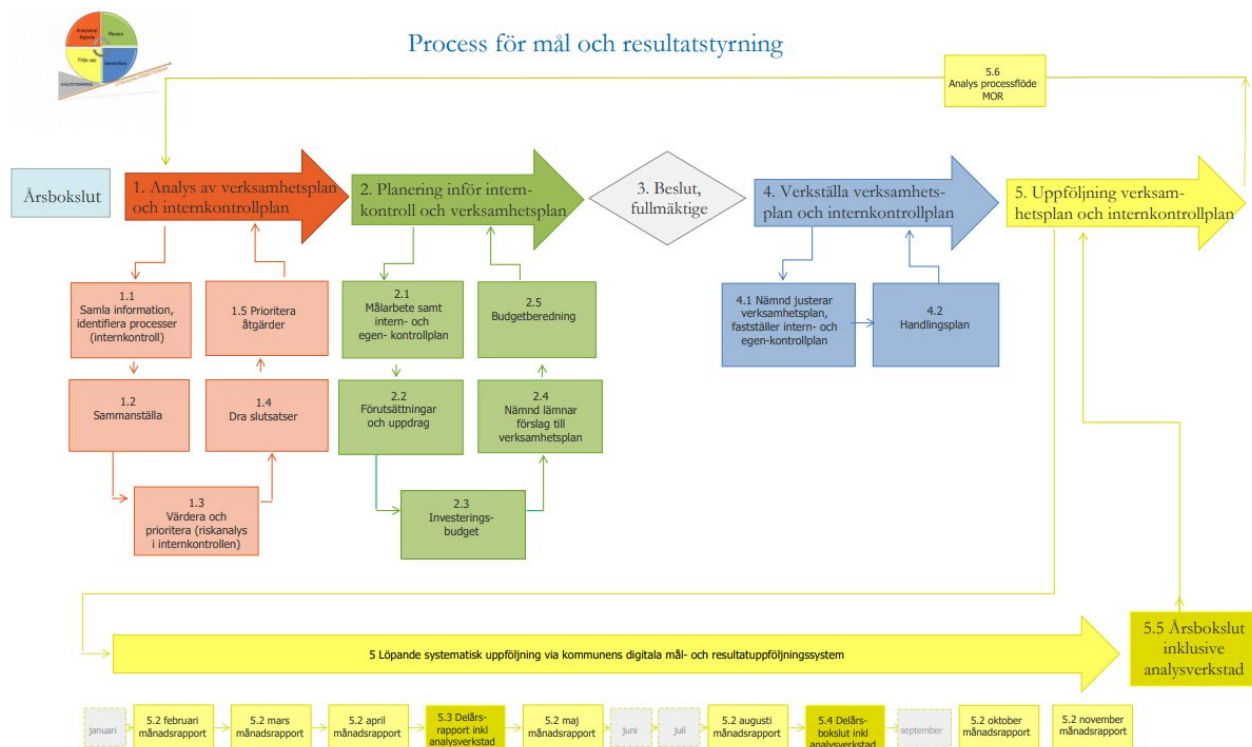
Analysera Bedöma
Planera
Följa upp
Genomföra

Process för mål och resultatstyrning

5.6
Analys processflöde MOR

Årsbokslut

1. Analys av verksamhetsplan och internkontrollplan

2. Planering inför internkontroll och verksamhetsplan

3. Beslut, fullmäktige

4. Verkställa verksamhetsplan och internkontrollplan

5. Uppföljning verksamhetsplan och internkontrollplan

1.1
Samla information, identifiera processer (internkontroll)

1.5 Prioritera åtgärder

1.2
Sammanställa

1.4
Dra slutsatser

1.3
Värdera och prioritera (riskanalys i internkontrollen)

2.1
Målarbete samt intern- och egen- kontrollplan

2.5
Budgetberedning

2.2
Förutsättningar och uppdrag

2.4
Nämnd lämnar förslag till verksamhetsplan

2.3
Investeringsbudget

4.1 Nämnd justerar verksamhetsplan, fastställer intern- och egen-kontrollplan

4.2
Handlingsplan

5 Löpande systematisk uppföljning via kommunens digitala mål- och resultatuppföljningssystem

5.5 Årsbokslut inklusive analysverkstad

januari
5.2 februari månadsrapport
5.2 mars månadsrapport
5.2 april månadsrapport
5.3 Delårsrapport inkl analysverkstad
5.2 maj månadsrapport
juni
juli
5.2 augusti månadsrapport
5.4 Delårsbokslut inkl analysverkstad
september
5.2 oktober månadsrapport
5.2 november månadsrapport